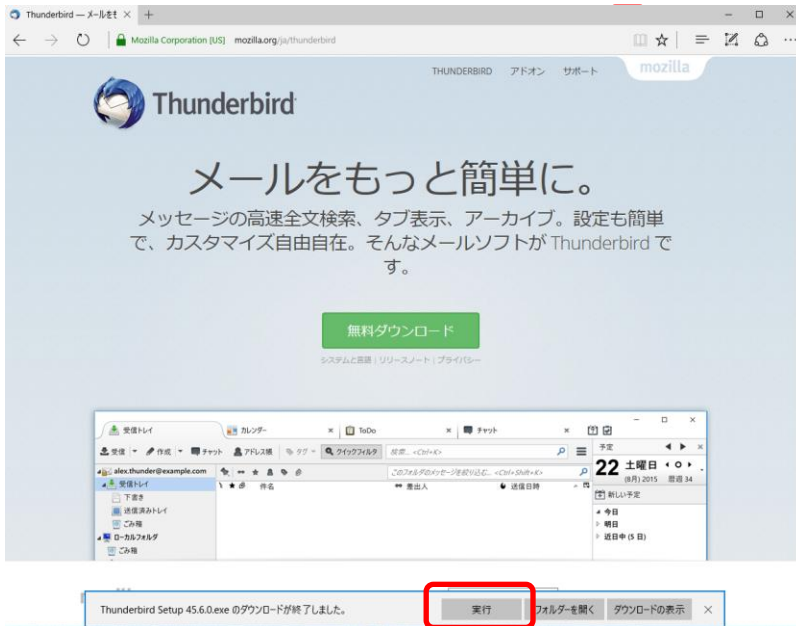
Thunderbird — メールをも ×  +

Mozilla Corporation [US]  mozilla.org/ja/thunderbird

THUNDERBIRD  アドオン  サポート  mozilla

Thunderbird

メールをもっと簡単に。

メッセージの高速全文検索、タブ表示、アーカイブ。設定も簡単で、カスタマイズ自由自在。そんなメールソフトが Thunderbird です。

無料ダウンロード

システムと言語 | リリースノート | プライバシー

受信トレイ  カレンダー  ×  ToDo  ×  チャット  ×

受信  作成  チャット  アドレス帳  タグ  クイックフィルタ  検索... <Ctrl+K>

alex.thunder@example.com  このフォルダのメッセージを絞り込む... <Ctrl+Shift+K>

受信トレイ  件名  差出人  送信日時

下書き

送信済みトレイ

ごみ箱

ローカルフォルダ

ごみ箱

予定

22 土曜日

(8月) 2015  週 34

新しい予定

今日

明日

近日中 (5 日)

Thunderbird Setup 45.6.0.exe のダウンロードが終了しました。  実行  フォルダーを開く  ダウンロードの表示  ×